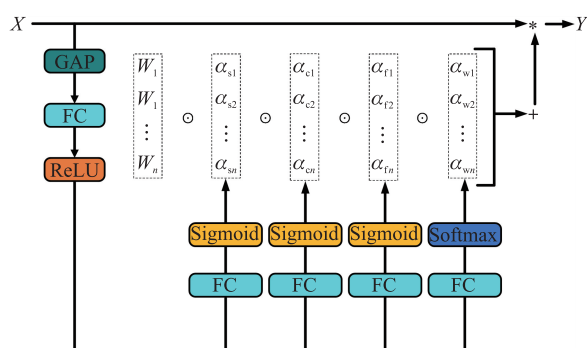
$X$

$Y$

$*$

$+$

GAP

FC

ReLU

$W_1$
$W_1$
$\vdots$
$W_n$

$\odot$

$\alpha_{s1}$
$\alpha_{s2}$
$\vdots$
$\alpha_{sn}$

$\odot$

$\alpha_{c1}$
$\alpha_{c2}$
$\vdots$
$\alpha_{cn}$

$\odot$

$\alpha_{f1}$
$\alpha_{f2}$
$\vdots$
$\alpha_{fn}$

$\odot$

$\alpha_{w1}$
$\alpha_{w2}$
$\vdots$
$\alpha_{wn}$

Sigmoid

Sigmoid

Sigmoid

Softmax

FC

FC

FC

FC